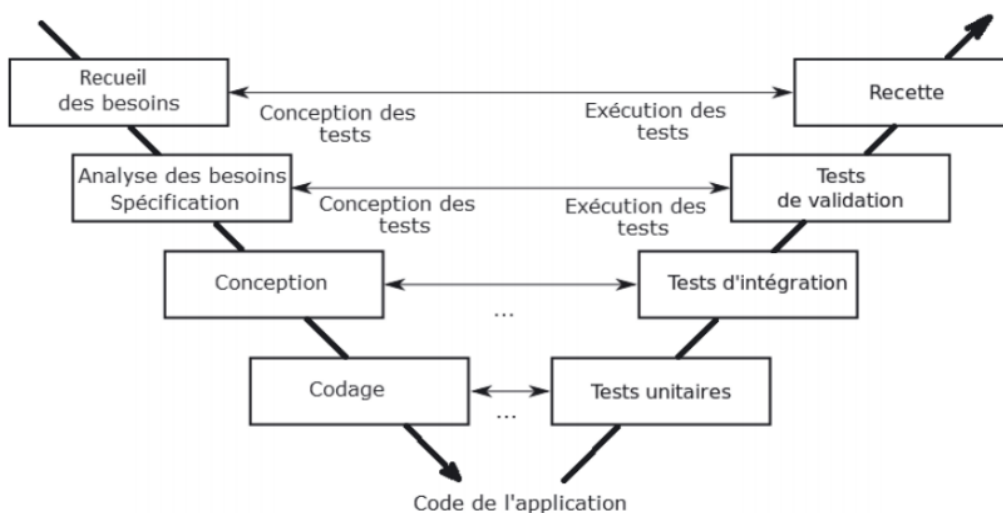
Recueil des besoins

Conception des tests

Exécution des tests

Recette

Analyse des besoins Spécification

Conception des tests

Exécution des tests

Tests de validation

Conception

...

Tests d'intégration

Codage

...

Tests unitaires

Code de l'application